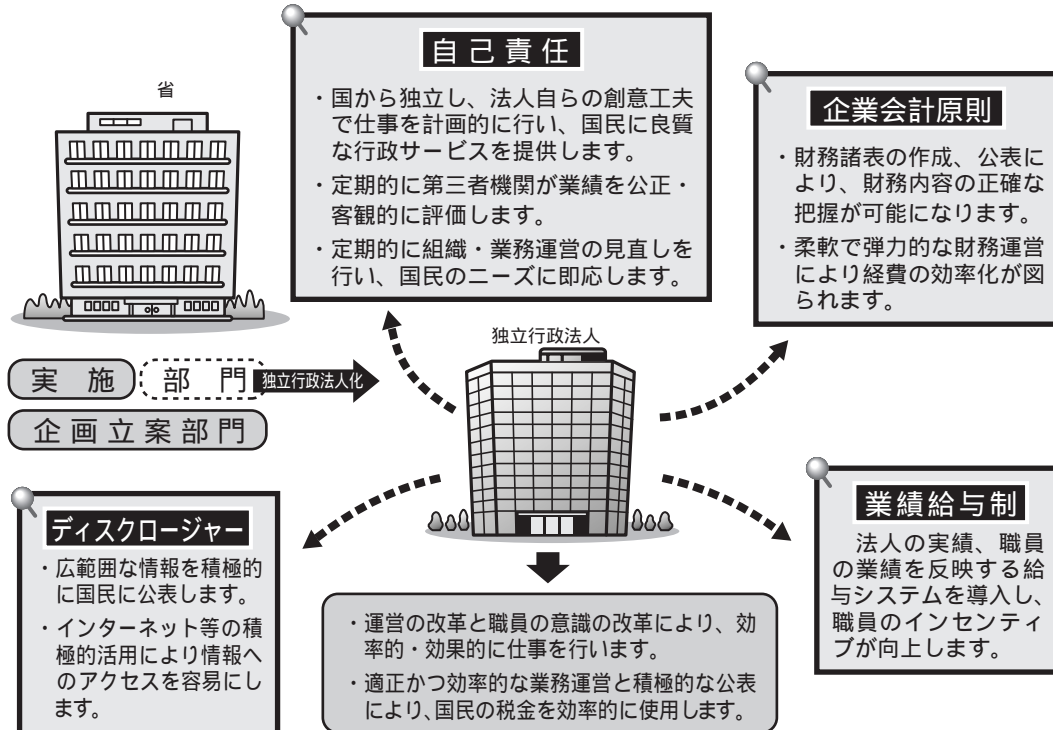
省

自己責任

・国から独立し、法人自らの創意工夫で仕事を計画的に行い、国民に良質な行政サービスを提供します。

・定期的に第三者機関が業績を公正・客観的に評価します。

・定期的に組織・業務運営の見直しを行い、国民のニーズに即応します。

企業会計原則

・財務諸表の作成、公表により、財務内容の正確な把握が可能になります。

・柔軟で弾力的な財務運営により経費の効率化が図られます。

独立行政法人

実施 部門 独立行政法人化

企画立案部門

ディスクロージャー

・広範囲な情報を積極的に国民に公表します。

・インターネット等の積極的活用により情報へのアクセスを容易にします。

業績給与制

法人の実績、職員の業績を反映する給与システムを導入し、職員のインセンティブが向上します。

・運営の改革と職員の意識の改革により、効率的・効果的に仕事を行います。

・適正かつ効率的な業務運営と積極的な公表により、国民の税金を効率的に使用します。